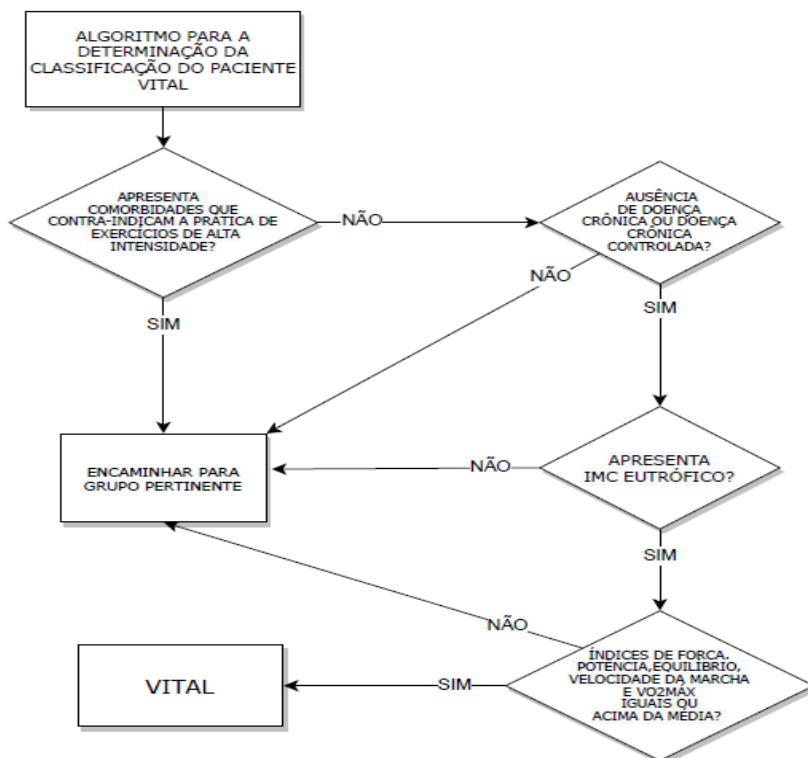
ALGORITMO PARA A DETERMINAÇÃO DA CLASSIFICAÇÃO DO PACIENTE VITAL

APRESENTA COMORBIDADES QUE CONTRA-INDICAM A PRÁTICA DE EXERCÍCIOS DE ALTA INTENSIDADE?

NÃO

AUSÊNCIA DE DOENÇA CRÔNICA OU DOENÇA CRÔNICA CONTROLADA?

NÃO

SIM

SIM

ENCAMINHAR PARA GRUPO PERTINENTE

NÃO

APRESENTA IMC EUTRÓFICO?

SIM

NÃO

VITAL

SIM

ÍNDICES DE FORÇA, POTÊNCIA,EQUILÍBRIO, VELOCIDADE DA MARCHA E VO2MÁX IGUAIS OU ACIMA DA MÉDIA?